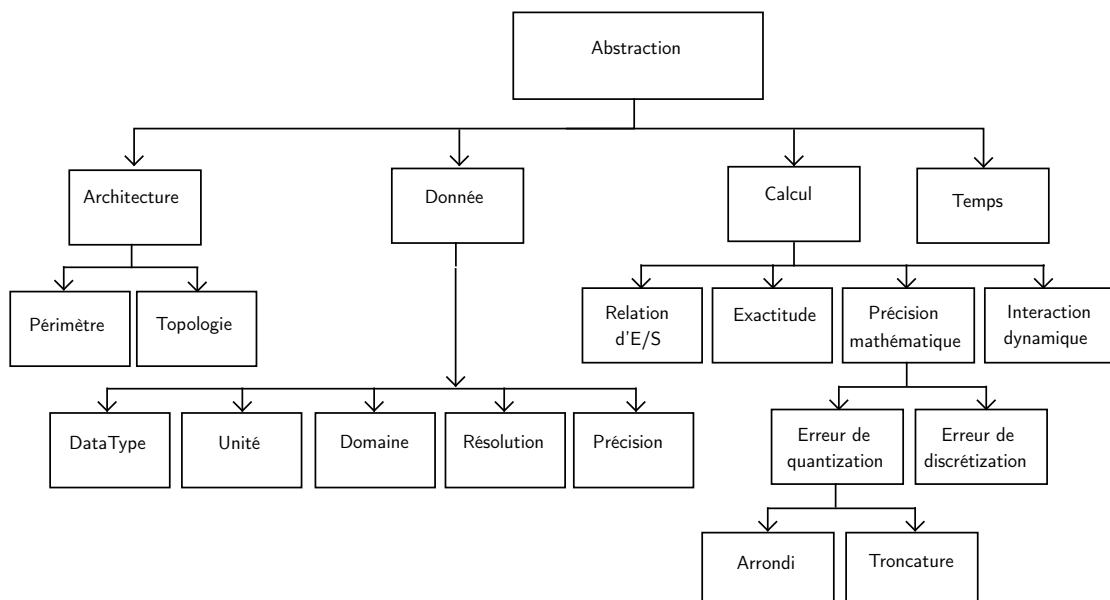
Abstraction

Architecture

Donnée

Calcul

Temps

Périmètre

Topologie

Relation d'E/S

Exactitude

Précision mathématique

Interaction dynamique

DataType

Unité

Domaine

Résolution

Précision

Erreur de quantization

Erreur de discrétization

Arrondi

Troncature